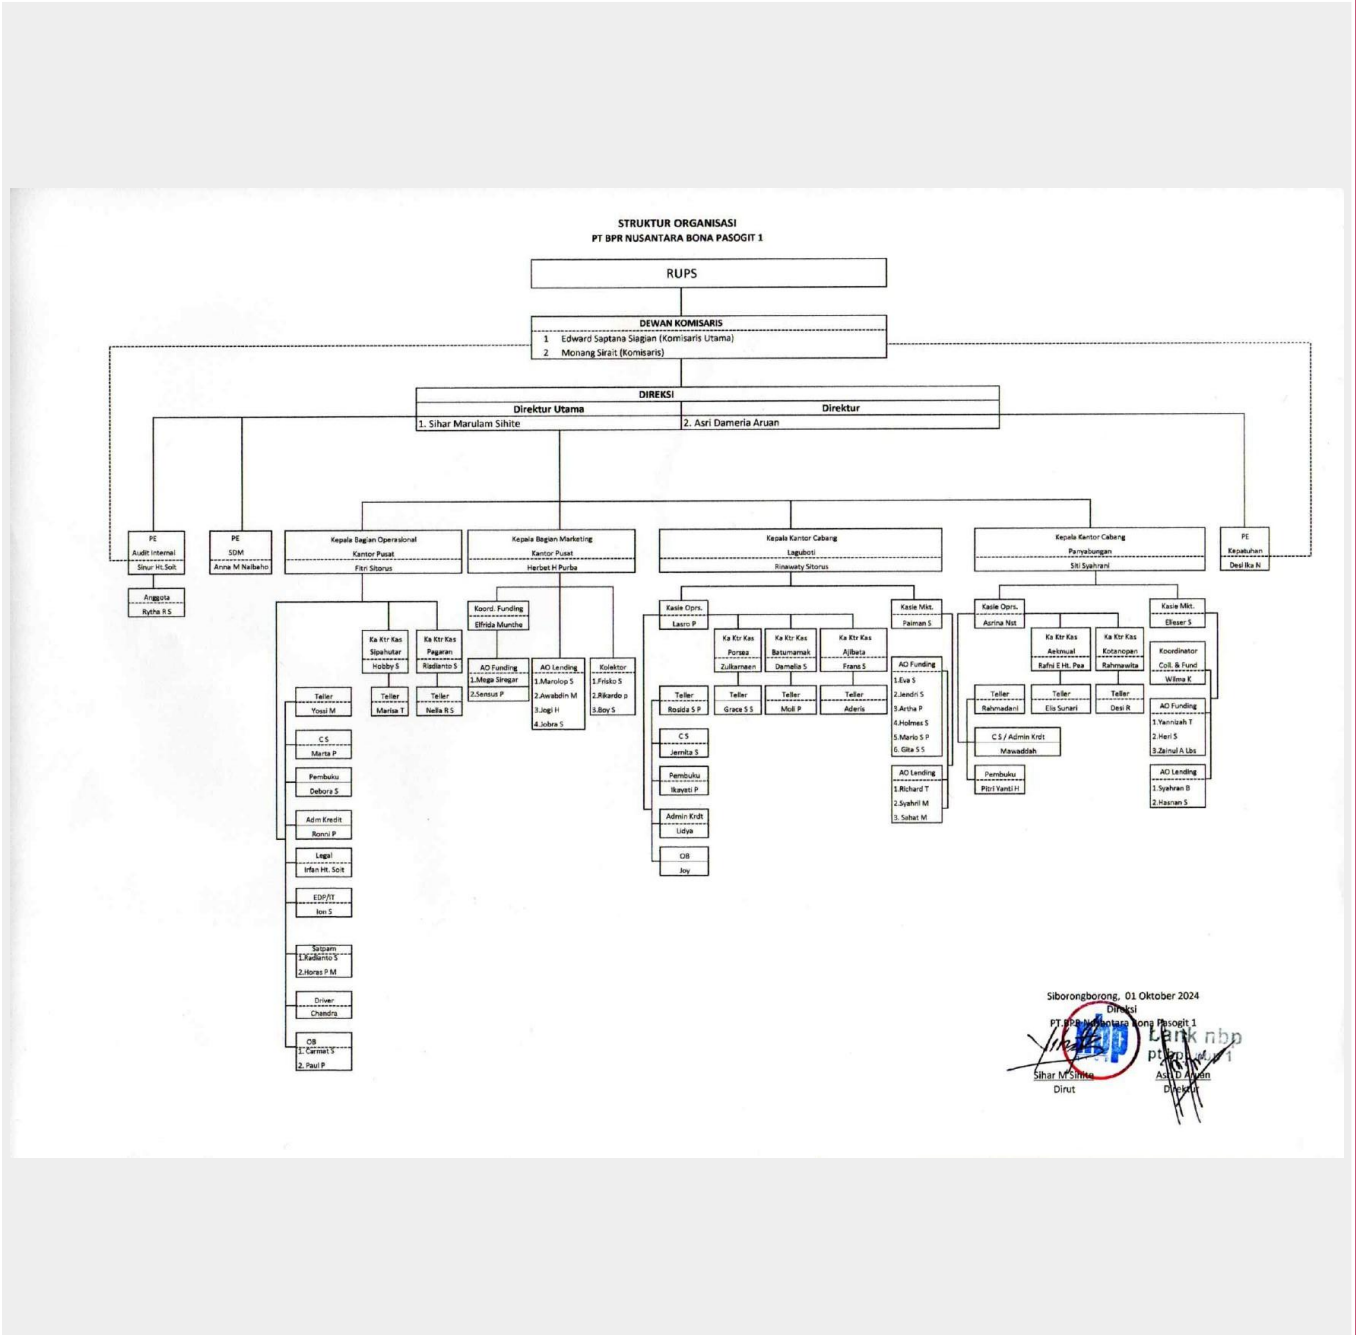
STRUKTUR ORGANISASI
PT BPR NUSANTARA BONA PASOGIT 1

RUPS

DEWAN KOMISARIS
1 Edward Saptana Siagian (Komisaris Utama)
2 Monang Sirait (Komisaris)

DIREKSI
Direktur Utama
1. Sihar Marulam Sihite
Direktur
2. Asri Dameria Aruan

PE
Audit Internal
Sinur Ht.Soit

Anggota
Rytha R S

PE
SDM
Anna M Naibaho

Kepala Bagian Operasional
Kantor Pusat
Fitri Sitorus

Kepala Bagian Marketing
Kantor Pusat
Herbet H Purba

Kepala Kantor Cabang
Laguboti
Rinawaty Sitorus

Kepala Kantor Cabang
Panyabungan
Siti Syahrani

PE
Kepatuhan
Desi Ika N

Ka Ktr Kas
Sipahutar
Hobby S

Ka Ktr Kas
Pagaran
Riadianto S

Teller
Marisa T

Teller
Nella R S

Teller
Yossi M

C S
Marta P

Pembuku
Debora S

Adm Kredit
Ronni P

Legal
Irfan Ht. Soit

EDP/IT
Ion S

Satpam
1.Radianto S
2.Horas P M

Driver
Chandra

OB
1. Carmat S
2. Paul P

Koord. Funding
Elfrida Munthe

AO Funding
1.Mega Siregar
2.Sensus P

AO Lending
1.Marolop S
2.Awabdin M
3.Jogi H
4.Jobra S

Kolektor
1.Frisko S
2.Rikardo p
3.Boy S

Kasie Oprs.
Lasro P

Kasie Mkt.
Paiman S

Ka Ktr Kas
Porsea
Zulkarnaen

Ka Ktr Kas
Batumamak
Damelia S

Ka Ktr Kas
Ajibata
Frans S

Teller
Rosida S P

Teller
Grace S S

Teller
Moli P

Teller
Aderis

C S
Jernita S

Pembuku
Ikayati P

Admin Krdt
Lidya

OB
Joy

AO Funding
1.Eva S
2.Jendri S
3.Artha P
4.Holmes S
5.Mario S P
6. Gita S S

AO Lending
1.Richard T
2.Syahril M
3. Sahat M

Kasie Oprs.
Asrina Nst

Ka Ktr Kas
Aekmual
Rafni E Ht. Pea

Ka Ktr Kas
Kotanopan
Rahmawita

Kasie Mkt.
Elieser S

Koordinator
Coll. & Fund
Wilma K

Teller
Rahmadani

Teller
Elis Sunari

Teller
Desi R

C S / Admin Krdt
Mawaddah

Pembuku
Fitri Yanti H

AO Funding
1.Yannizah T
2.Heri S
3.Zainul A Lbs

AO Lending
1.Syahran B
2.Hasnan S

Siborongborong, 01 Oktober 2024
Direksi
PT.BPR Nusantara Bona Pasogit 1

Bank nbp
pt.bpr nbp 1

Sihar M Sihite
Dirut

Asri D Aruan
Direktur